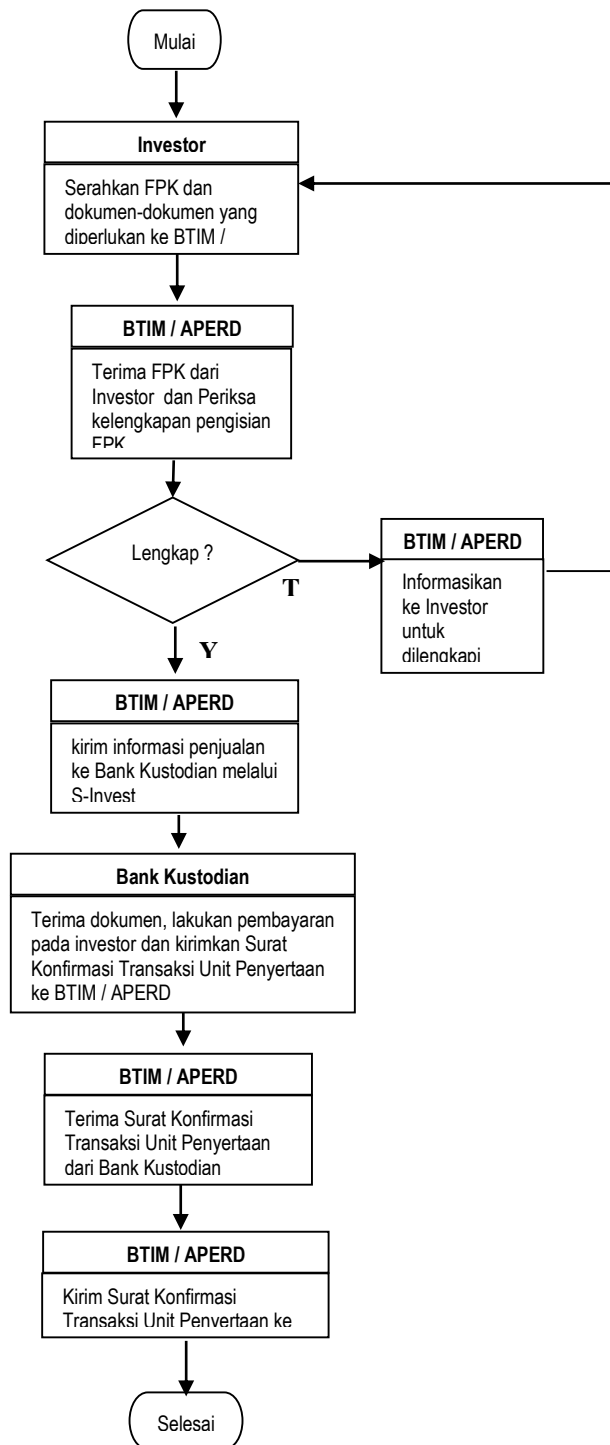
Mulai

Investor

Serahkan FPK dan dokumen-dokumen yang diperlukan ke BTIM /

BTIM / APERD

Terima FPK dari Investor dan Periksa kelengkapan pengisian FPK

Lengkap ?

T

BTIM / APERD

Informasikan ke Investor untuk dilengkapi

Y

BTIM / APERD

kirim informasi penjualan ke Bank Kustodian melalui S-Invest

Bank Kustodian

Terima dokumen, lakukan pembayaran pada investor dan kirimkan Surat Konfirmasi Transaksi Unit Penyertaan ke BTIM / APERD

BTIM / APERD

Terima Surat Konfirmasi Transaksi Unit Penyertaan dari Bank Kustodian

BTIM / APERD

Kirim Surat Konfirmasi Transaksi Unit Penyertaan ke

Selesai